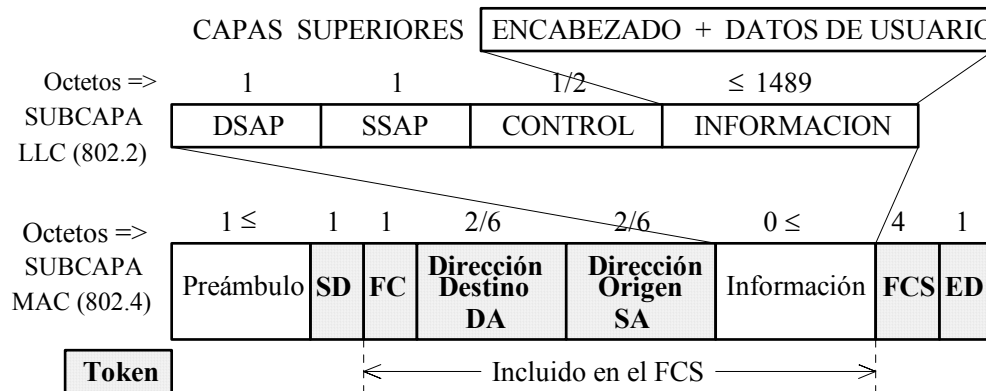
CAPAS SUPERIORES

ENCABEZADO + DATOS DE USUARIO

Octetos => 1 1 1/2 ≤ 1489

SUBCAPA LLC (802.2)

| DSAP | SSAP | CONTROL | INFORMACION |
|---|---|---|---|

Octetos => 1 ≤ 1 1 2/6 2/6 0 ≤ 4 1

SUBCAPA MAC (802.4)

| Preámbulo | SD | FC | Dirección Destino DA | Dirección Origen SA | Información | FCS | ED |
|---|---|---|---|---|---|---|---|

Token

Incluido en el FCS